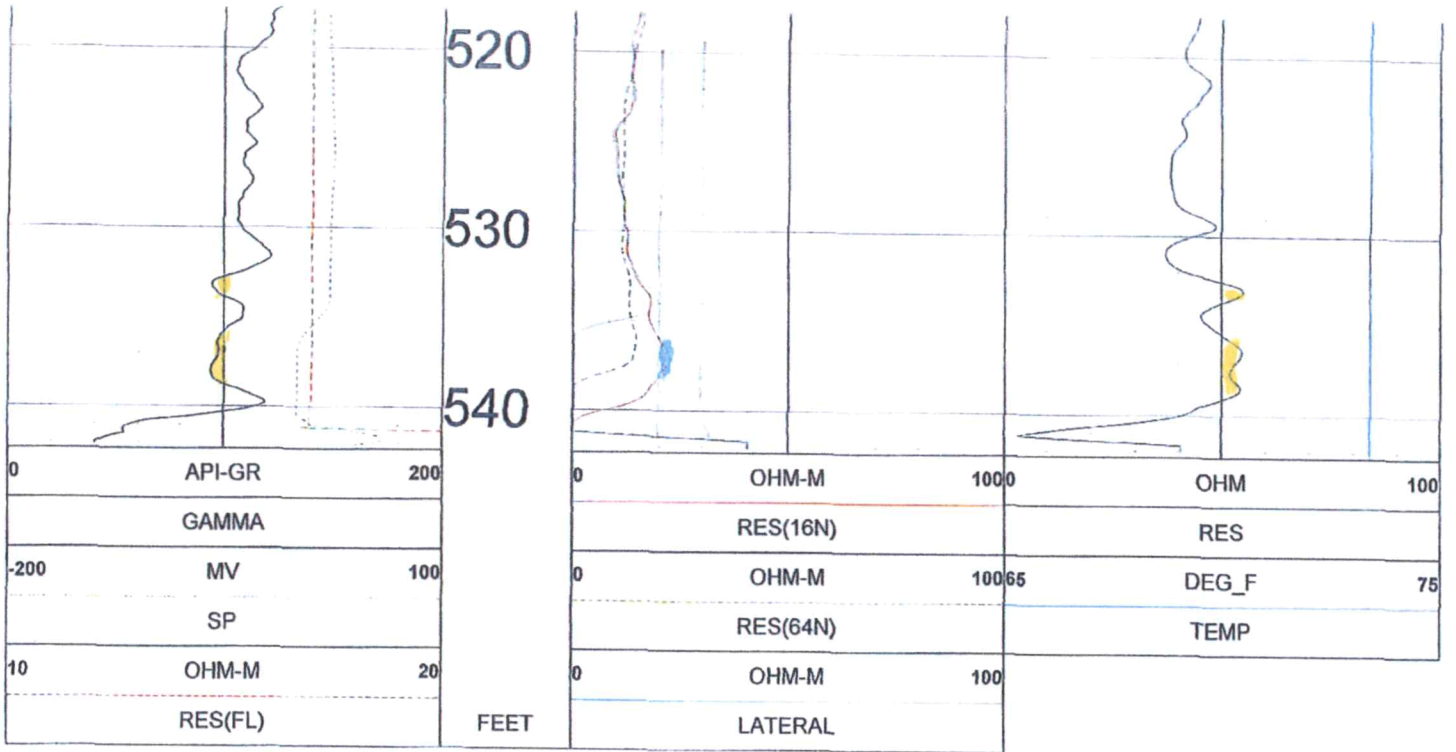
520

530

540

| 0 | API-GR | 200 |
|---|---|---|
| | GAMMA | |
| -200 | MV | 100 |
| | SP | |
| 10 | OHM-M | 20 |
| | RES(FL) | |

FEET

| 0 | OHM-M | 100 |
|---|---|---|
| | RES(16N) | |
| 0 | OHM-M | 100 |
| | RES(64N) | |
| 0 | OHM-M | 100 |
| | LATERAL | |

| 0 | OHM | 100 |
|---|---|---|
| | RES | |
| 65 | DEG_F | 75 |
| | TEMP | |